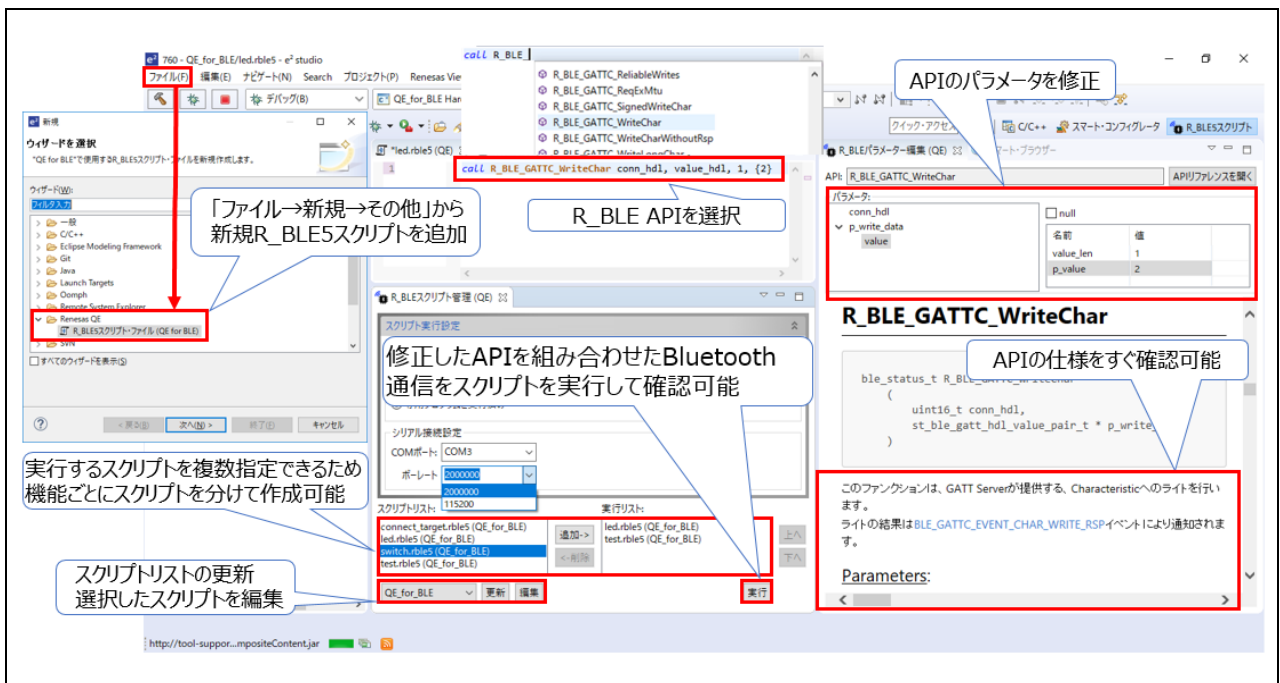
760 - QE_for_BLE/led.rble5 - e² studio

ファイル(F) 編集(E) ナビゲート(N) Search プロジェクト(P) Renesas Vie

デバッグ(B)

QE_for_BLE Har

新規

ウィザードを選択

"QE for BLE"で使用するR_BLE5スクリプト・ファイルを新規作成します。

ウィザード(W):

フィルタ入力

一般

C/C++

Eclipse Modeling Framework

Git

Java

Launch Targets

Oomph

Remote System Explorer

Renesas QE

R_BLE5スクリプト・ファイル (QE for BLE)

SVN

すべてのウィザードを表示(S)

< 戻る(B) 次へ(N) > 終了(F) キャンセル

「ファイル→新規→その他」から新規R_BLE5スクリプトを追加

call R_BLE

R_BLE_GATTC_ReliableWrites

R_BLE_GATTC_ReqExMtu

R_BLE_GATTC_SignedWriteChar

R_BLE_GATTC_WriteChar

R_BLE_GATTC_WriteCharWithoutRsp

R_BLE_GATTC_WriteLongChar

*led.rble5 (QE

1

call R_BLE_GATTC_WriteChar conn_hdl, value_hdl, 1, {2}

R_BLE APIを選択

R_BLE5スクリプト管理 (QE)

スクリプト実行設定

修正したAPIを組み合わせたBluetooth通信をスクリプトを実行して確認可能

シリアル接続設定

COMポート: COM3

ボーレート 2000000

2000000

115200

実行するスクリプトを複数指定できるため機能ごとにスクリプトを分けて作成可能

スクリプトリスト:

connect_target.rble5 (QE_for_BLE)

led.rble5 (QE_for_BLE)

switch.rble5 (QE_for_BLE)

test.rble5 (QE_for_BLE)

追加->

<-削除

実行リスト:

led.rble5 (QE_for_BLE)

test.rble5 (QE_for_BLE)

上へ

下へ

スクリプトリストの更新
選択したスクリプトを編集

QE_for_BLE 更新 編集

実行

APIのパラメータを修正

クイック・アクセス C/C++ スマート・コンフィグレータ R_BLE5スクリプト

R_BLEパラメーター編集 (QE) スマート・ブラウザー

API: R_BLE_GATTC_WriteChar APIリファレンスを開く

パラメータ:

conn_hdl

p_write_data

value

null

| 名前 | 値 |
|---|---|
| value_len | 1 |
| p_value | 2 |

R_BLE_GATTC_WriteChar

APIの仕様をすぐ確認可能

ble_status_t R_BLE_GATTC_WriteChar
(
uint16_t conn_hdl,
st_ble_gatt_hdl_value_pair_t * p_write
)

このファンクションは、GATT Serverが提供する、Characteristicへのライトを行います。

ライトの結果はBLE_GATTC_EVENT_CHAR_WRITE_RSPイベントにより通知されます。

Parameters:

http://tool-suppor...mpositeContent.jar